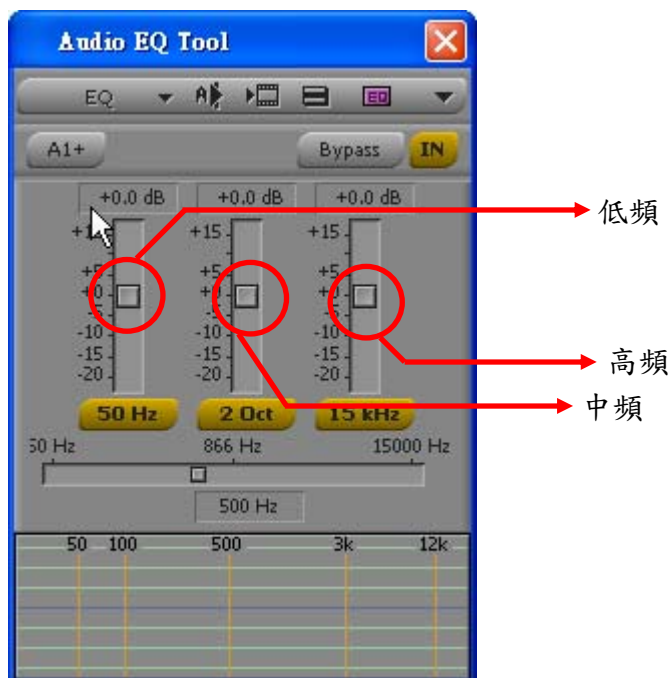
Audio EQ Tool

EQ

ED

A1+

Bypass

IN

+0.0 dB

+0.0 dB

+0.0 dB

+15

+5

+0

-5

-10

-15

-20

+15

+5

+0

-5

-10

-15

-20

+15

+5

+0

-5

-10

-15

-20

50 Hz

2 Oct

15 kHz

50 Hz

866 Hz

15000 Hz

500 Hz

50

100

500

3k

12k

低頻

高頻

中頻